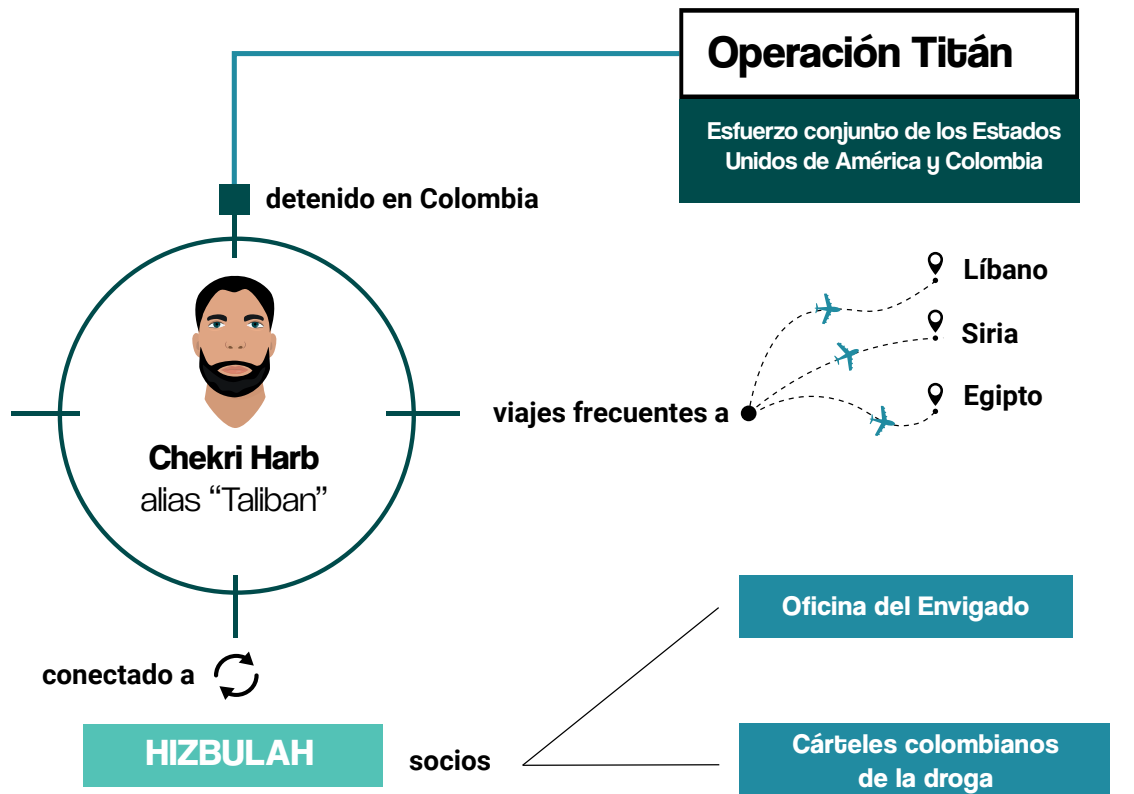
Operación Titán

Esfuerzo conjunto de los Estados Unidos de América y Colombia

detenido en Colombia

Chekri Harb
alias “Taliban”

viajes frecuentes a

Líbano

Siria

Egipto

conectado a

HIZBULAH

socios

Oficina del Envigado

Cárteles colombianos de la droga